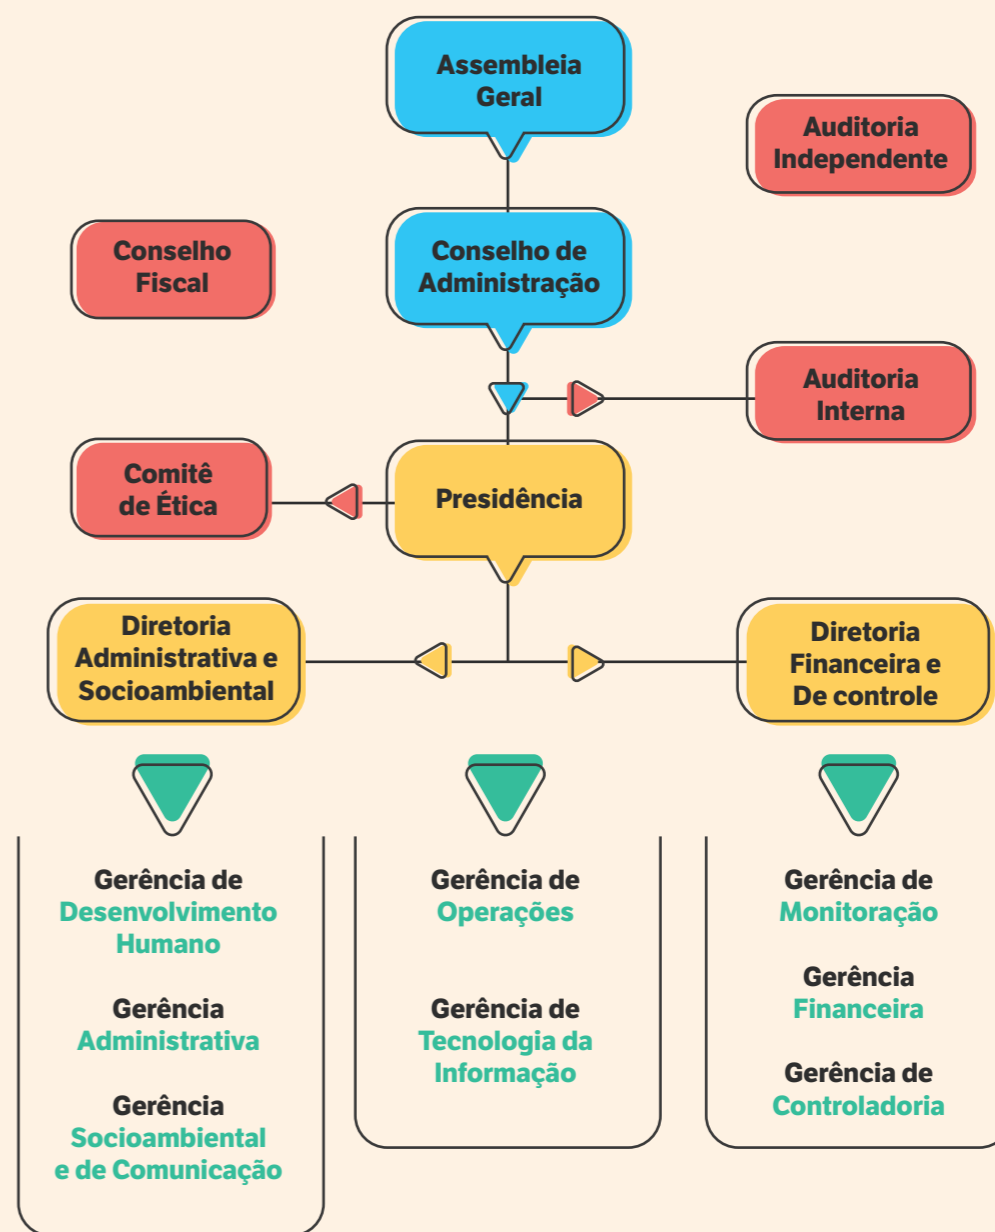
Assembleia Geral

Auditoria Independente

Conselho Fiscal

Conselho de Administração

Auditoria Interna

Comitê de Ética

Presidência

Diretoria Administrativa e Socioambiental

Diretoria Financeira e De controle

Gerência de Desenvolvimento Humano

Gerência Administrativa

Gerência Socioambiental e de Comunicação

Gerência de Operações

Gerência de Tecnologia da Informação

Gerência de Monitoração

Gerência Financeira

Gerência de Controladoria